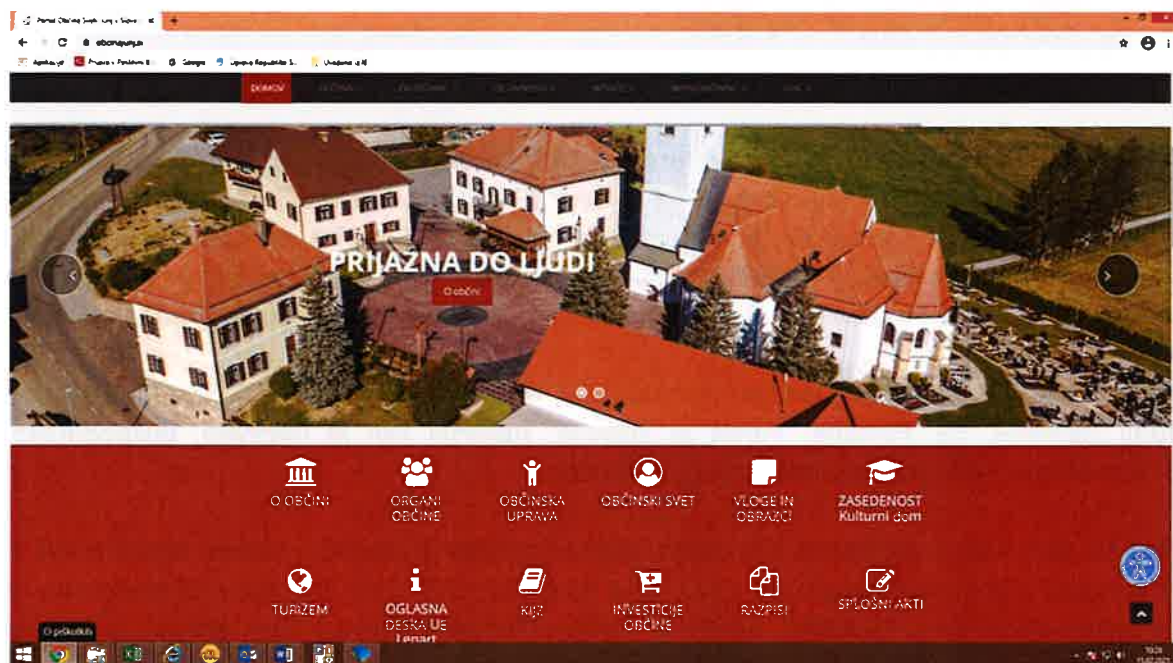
DOMOV

PRIJAZNA DO LJUDI

O občini

O OBČINI

ORGANI OBČINE

OBČINSKA UPRAVA

OBČINSKI SVET

VLOGE IN OBRAZCI

ZASEDENOST Kulturni dom

TURIZEM

OGLASNA DESKA UE Lenart

KIJŽ

INVESTICIJE OBČINE

RAZPISI

SPLOŠNI AKTI

O pdkukah